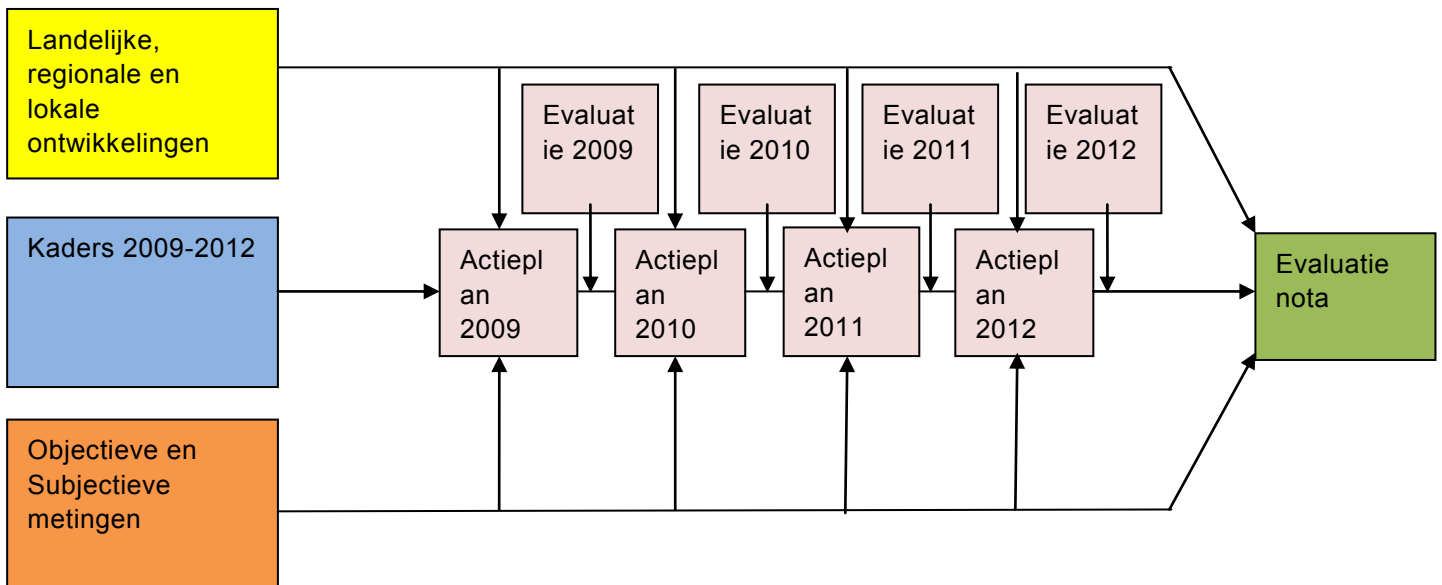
Landelijke, regionale en lokale ontwikkelingen

Kaders 2009-2012

Objectieve en Subjectieve metingen

Evaluatie 2009

Evaluatie 2010

Evaluatie 2011

Evaluatie 2012

Actieplan 2009

Actieplan 2010

Actieplan 2011

Actieplan 2012

Evaluatie nota